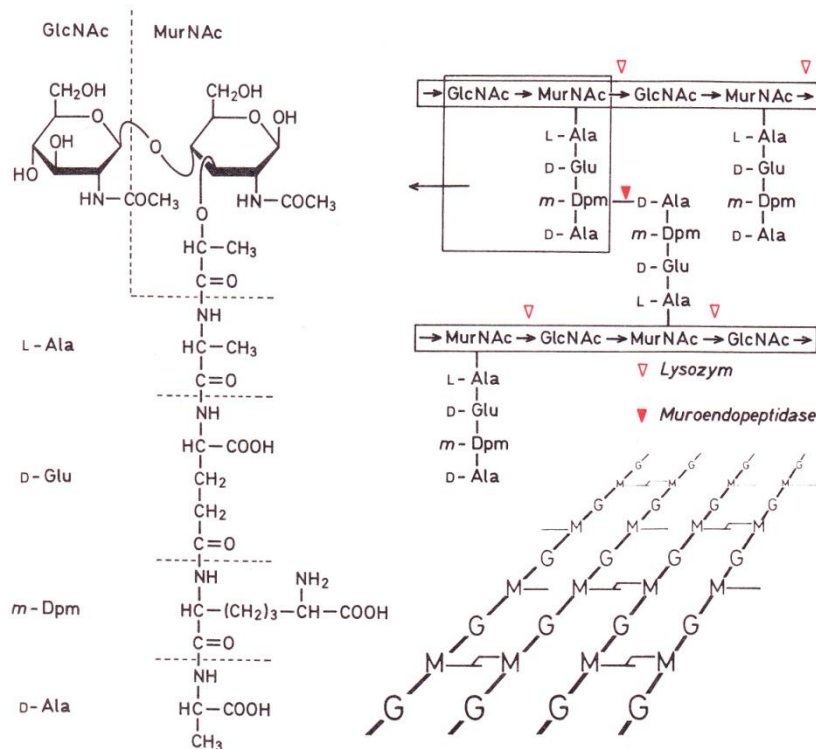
GlcNAc MurNAc

$CH_2OH$ $CH_2OH$ OH OH HO O O O HN—$COCH_3$ HN—$COCH_3$ O

HC—$CH_3$
C=O
NH
L-Ala HC—$CH_3$
C=O
NH
D-Glu HC—COOH
$CH_2$
$CH_2$
C=O
NH $NH_2$
m-Dpm HC—$(CH_2)_3$—CH—COOH
C=O
NH
D-Ala HC—COOH
$CH_3$

→GlcNAc→MurNAc→GlcNAc→MurNAc→
L-Ala L-Ala
D-Glu D-Glu
m-Dpm D-Ala m-Dpm
D-Ala m-Dpm D-Ala
D-Glu
L-Ala
→MurNAc→GlcNAc→MurNAc→GlcNAc→
L-Ala
D-Glu
m-Dpm
D-Ala

▽ Lysozym
▼ Muroendopeptidase

G M G M G M G M G M G M G M G M G M G M G M G M G M M G G G G